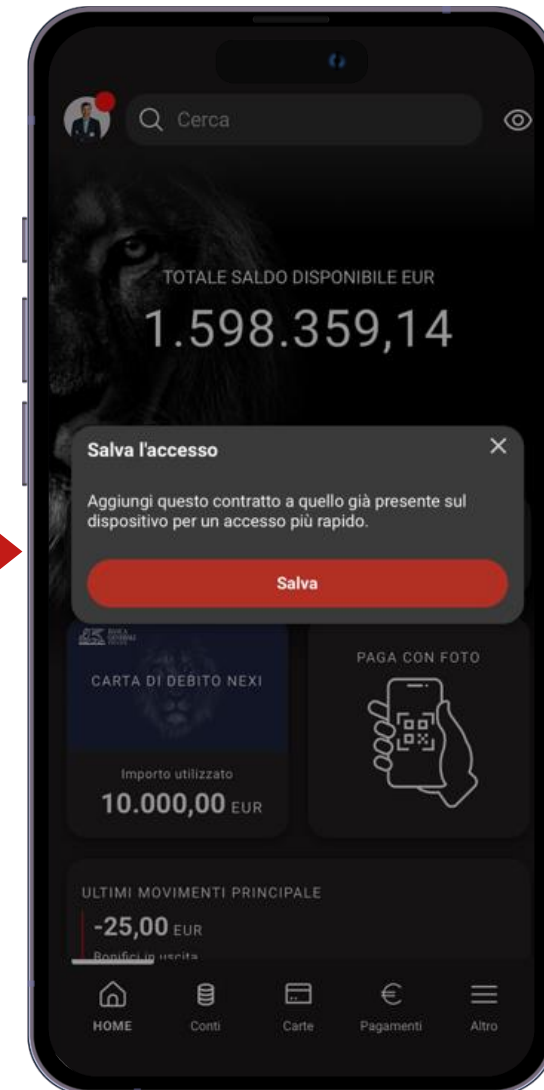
Cerca

TOTALE SALDO DISPONIBILE EUR

1.598.359,14

Salva l'accesso

×

Aggiungi questo contratto a quello già presente sul dispositivo per un accesso più rapido.

Salva

CARTA DI DEBITO NEXI

Importo utilizzato

10.000,00 EUR

PAGA CON FOTO

ULTIMI MOVIMENTI PRINCIPALE

-25,00 EUR

Bonifici in uscita

HOME

Conti

Carte

Pagamenti

Altro